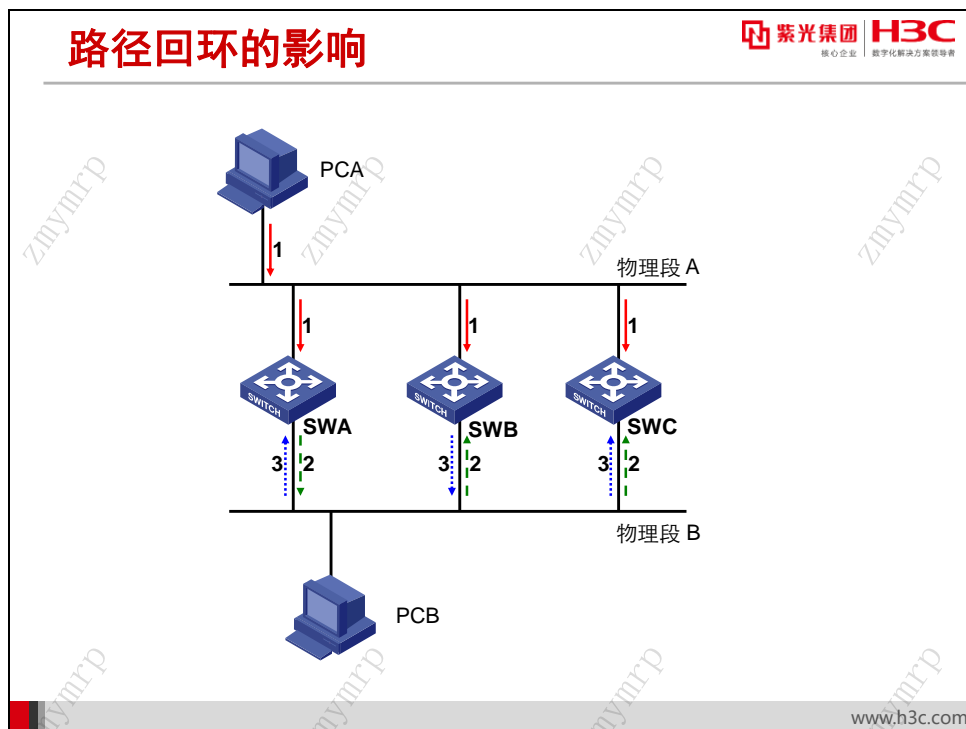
路径回环的影响

紫光集团 核心企业 H3C 数字化解决方案领导者

PCA

1

物理段 A

1 1 1

SWITCH SWITCH SWITCH

SWA SWB SWC

3 2 3 2 3 2

物理段 B

PCB

zmymrp zmymrp zmymrp zmymrp
zmymrp zmymrp zmymrp zmymrp

www.h3c.com